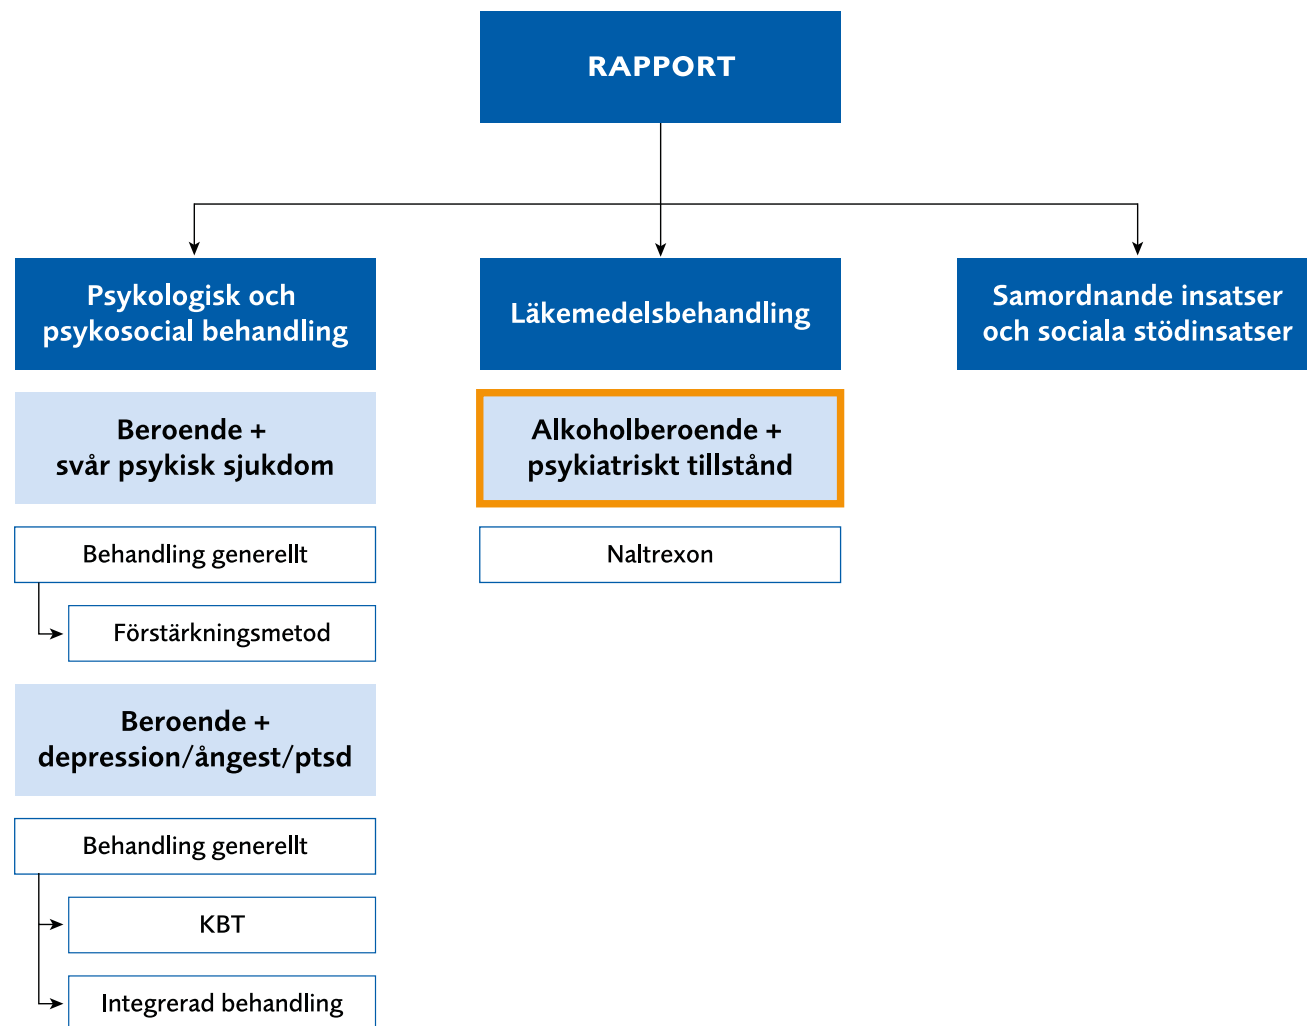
RAPPORT

Psykologisk och psykosocial behandling

Beroende + svår psykisk sjukdom

Behandling generellt

Förstärkningsmetod

Beroende + depression/ångest/ptsd

Behandling generellt

KBT

Integrerad behandling

Läkemedelsbehandling

Alkoholberoende + psykiatriskt tillstånd

Naltrexon

Samordnande insatser och sociala stödinsatser